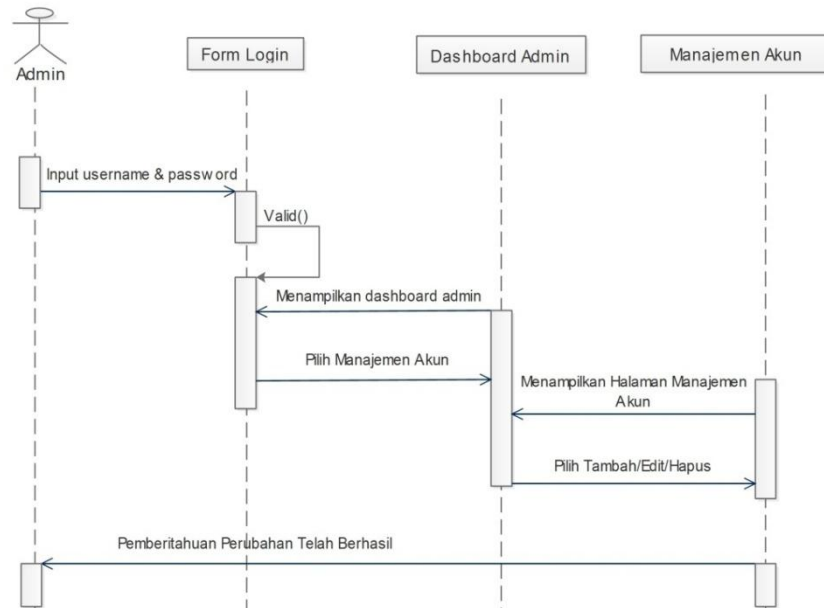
Admin

Form Login

Dashboard Admin

Manajemen Akun

Input username & passw ord

Valid()

Menampilkan dashboard admin

Pilih Manajemen Akun

Menampilkan Halaman Manajemen Akun

Pilih Tambah/Edit/Hapus

Pemberitahuan Perubahan Telah Berhasil